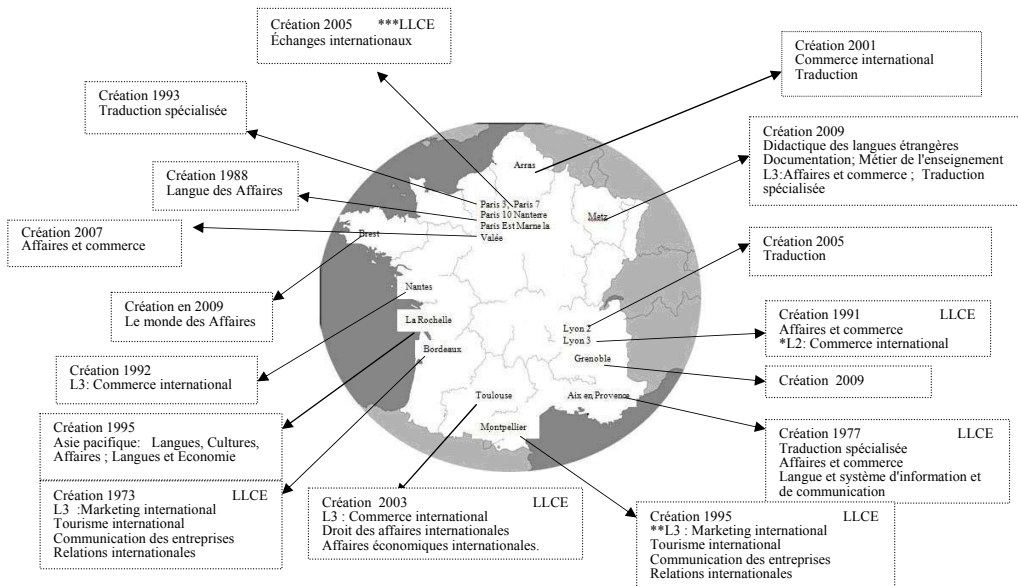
Création 2005 ***LLCE
Échanges internationaux

Création 2001
Commerce international
Traduction

Création 1993
Traduction spécialisée

Création 2009
Didactique des langues étrangères
Documentation; Métier de l'enseignement
L3:Affaires et commerce ; Traduction spécialisée

Création 1988
Langue des Affaires

Création 2007
Affaires et commerce

Création 2005
Traduction

Création en 2009
Le monde des Affaires

Création 1991 LLCE
Affaires et commerce
*L2: Commerce international

Création 1992
L3: Commerce international

Création 2009

Création 1995
Asie pacifique: Langues, Cultures, Affaires ; Langues et Economie

Création 1977 LLCE
Traduction spécialisée
Affaires et commerce
Langue et système d'information et de communication

Création 1973 LLCE
L3 :Marketing international
Tourisme international
Communication des entreprises
Relations internationales

Création 2003 LLCE
L3 : Commerce international
Droit des affaires internationales
Affaires économiques internationales.

Création 1995 LLCE
**L3 : Marketing international
Tourisme international
Communication des entreprises
Relations internationales

Arras
Paris 3, Paris 7
Paris 10 Nanterre
Paris Est Marne la Valée
Metz
Brest
Nantes
La Rochelle
Bordeaux
Lyon 2
Lyon 3
Grenoble
Toulouse
Aix en Provence
Montpellier